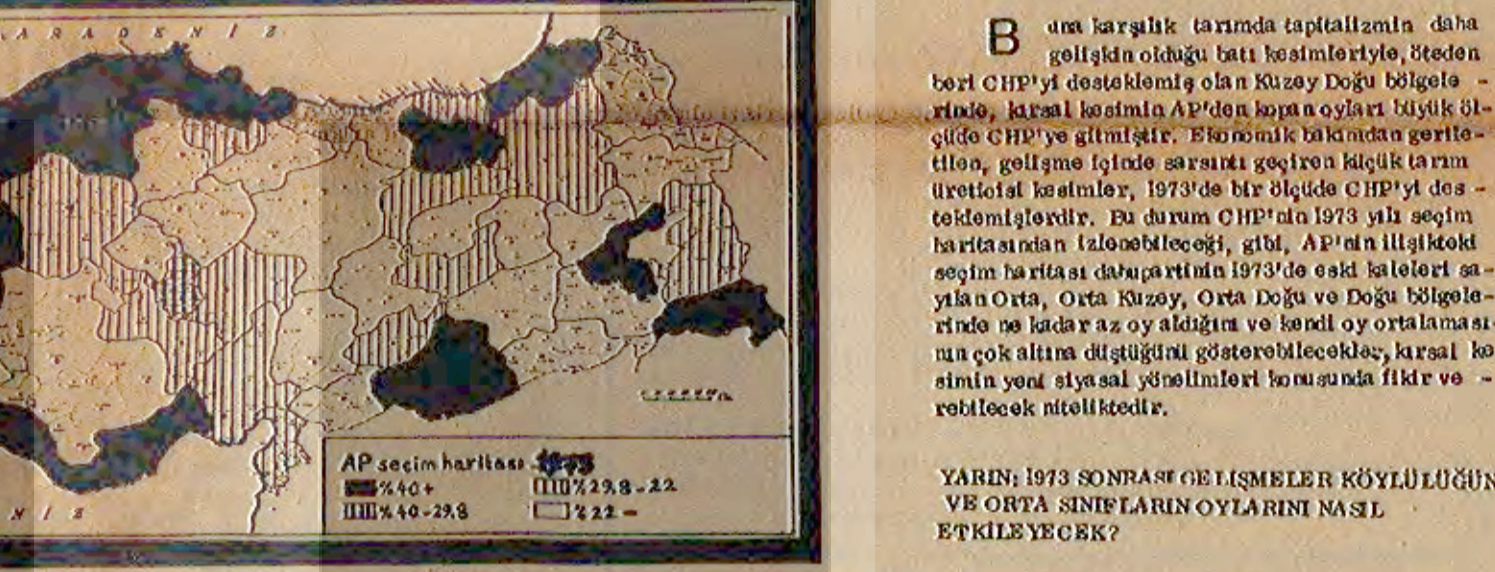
A R A D E N İ Z

AP seçim haritası 1973
%40+
%40-29.8
%29.8-22
%22-

N İ Z

Buna karşılık tarımda kapitalizmin daha gelişkin olduğu batı kesimleriyle, öteden beri CHP'yi desteklemiş olan Kuzey Doğu bölgelerinde, kırsal kesimin AP'den kopan oyları büyük ölçüde CHP'ye gitmiştir. Ekonomik bakımdan geriletilen, gelişme içinde sarsıntı geçiren küçük tarım üreticisi kesimler, 1973'de bir ölçüde CHP'yi desteklemişlerdir. Bu durum CHP'nin 1973 yılı seçim haritasından izlenebileceği, gibi, AP'nin ilişikteki seçim haritası da bu partinin 1973'de eski kaleleri sayılan Orta, Orta Kuzey, Orta Doğu ve Doğu bölgelerinde ne kadar az oy aldığını ve kendi oy ortalamasının çok altına düştüğünü gösterebilecekler, kırsal kesimin yeni siyasal yönelimleri konusunda fikir verebilecek niteliktedir.

YARIN: 1973 SONRASI GELİŞMELER KÖYLÜLÜĞÜN VE ORTA SINIFLARIN OYLARINI NASIL ETKİLEYECEK?